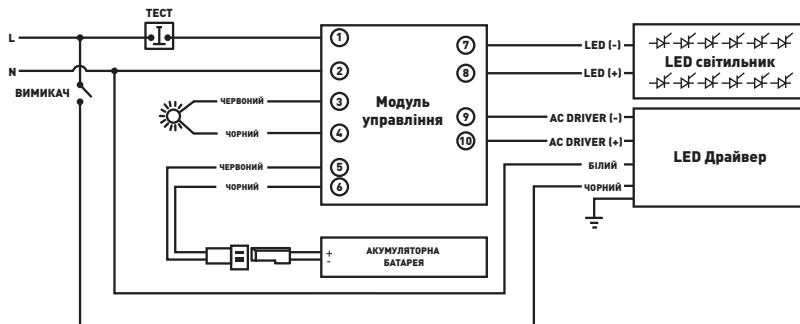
ТЕСТ

L

N

ВИМИКАЧ

ЧЕРВОНИЙ

ЧОРНИЙ

ЧЕРВОНИЙ

ЧОРНИЙ

1

2

3

4

5

6

Модуль управління

7

8

9

10

LED (-)

LED (+)

AC DRIVER (-)

AC DRIVER (+)

LED світильник

LED Драйвер

БІЛИЙ

ЧОРНИЙ

+
-

АКУМУЛЯТОРНА БАТАРЕЯ